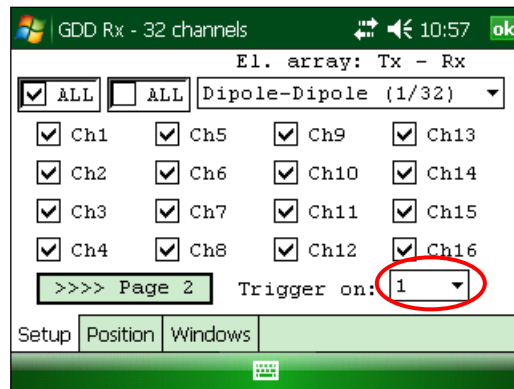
GDD Rx - 32 channels 10:57 ok

El. array: Tx - Rx

ALL ALL Dipole-Dipole (1/32)

Ch1 Ch5 Ch9 Ch13

Ch2 Ch6 Ch10 Ch14

Ch3 Ch7 Ch11 Ch15

Ch4 Ch8 Ch12 Ch16

>>>> Page 2 Trigger on: 1

Setup Position Windows